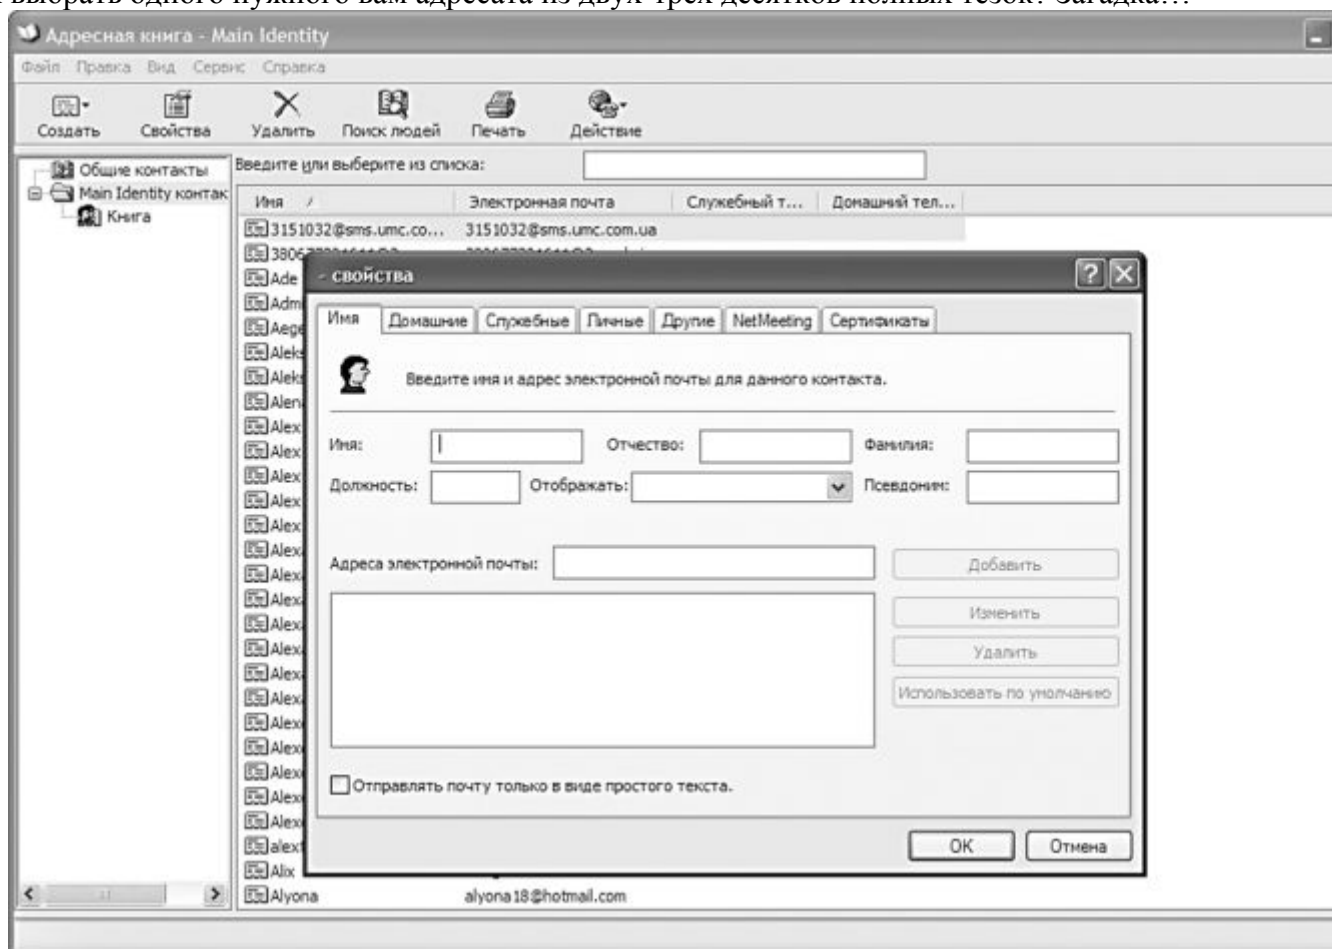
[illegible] выбрать одного нужного вам адресата из двух-трех десятков полных тезок? Загадка…

Адресная книга - Main Identity

Файл Правка Вид Сервис Справка

Создать Свойства Удалить Поиск людей Печать Действие

Общие контакты
Main Identity контак
Книга

Введите или выберите из списка:

| Имя | Электронная почта | Служебный т... | Домашний тел... |
|---|---|---|---|
| 3151032@sms.umc.co... | 3151032@sms.umc.com.ua | | |
| 3806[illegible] | | | |
| Ade | | | |
| Adm | | | |
| Aeg | | | |
| Alek | | | |
| Alek | | | |
| Alen | | | |
| Alex | | | |
| Alex | | | |
| Alex | | | |
| Alex | | | |
| Alex | | | |
| Alex | | | |
| Alex | | | |
| Alex | | | |
| Alex | | | |
| Alex | | | |
| Alex | | | |
| Alex | | | |
| Alex | | | |
| Alex | | | |
| Alex | | | |
| Alex | | | |
| Alex | | | |
| alex | | | |
| Alix | | | |
| Alyona | alyona18@hotmail.com | | |

- свойства

Имя Домашние Служебные Личные Другие NetMeeting Сертификаты

Введите имя и адрес электронной почты для данного контакта.

Имя: Отчество: Фамилия:

Должность: Отображать: Псевдоним:

Адреса электронной почты:

Добавить

Изменить

Удалить

Использовать по умолчанию

Отправлять почту только в виде простого текста.

OK Отмена